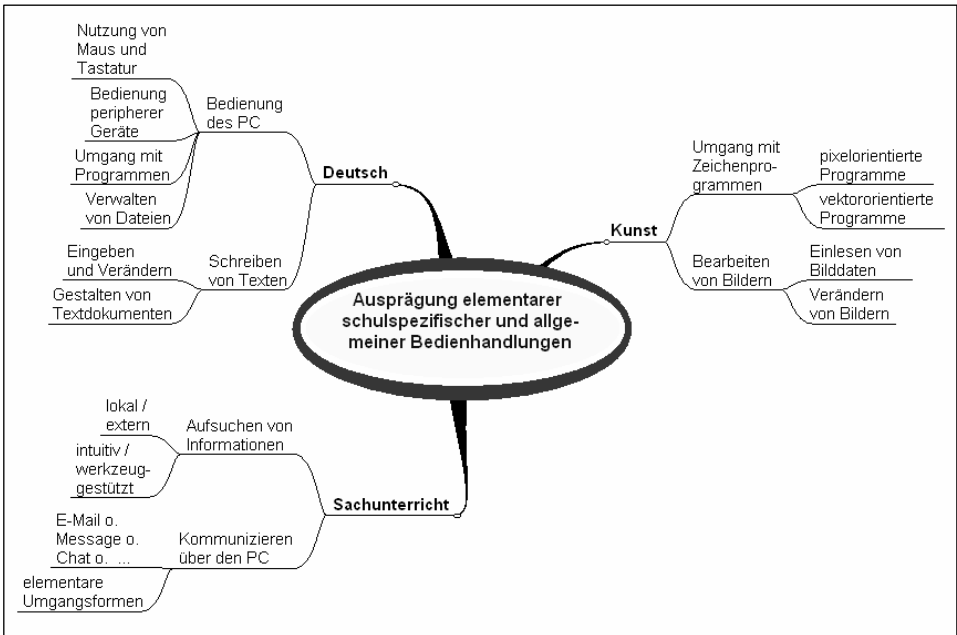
Ausprägung elementarer schulspezifischer und allgemeiner Bedienhandlungen

Deutsch

Bedienung des PC

Nutzung von Maus und Tastatur

Bedienung peripherer Geräte

Umgang mit Programmen

Verwalten von Dateien

Schreiben von Texten

Eingeben und Verändern

Gestalten von Textdokumenten

Kunst

Umgang mit Zeichenprogrammen

pixelorientierte Programme

vektororientierte Programme

Bearbeiten von Bildern

Einlesen von Bilddaten

Verändern von Bildern

Sachunterricht

Aufsuchen von Informationen

lokal / extern

intuitiv / werkzeuggestützt

Kommunizieren über den PC

E-Mail o. Message o. Chat o. ...

elementare Umgangsformen